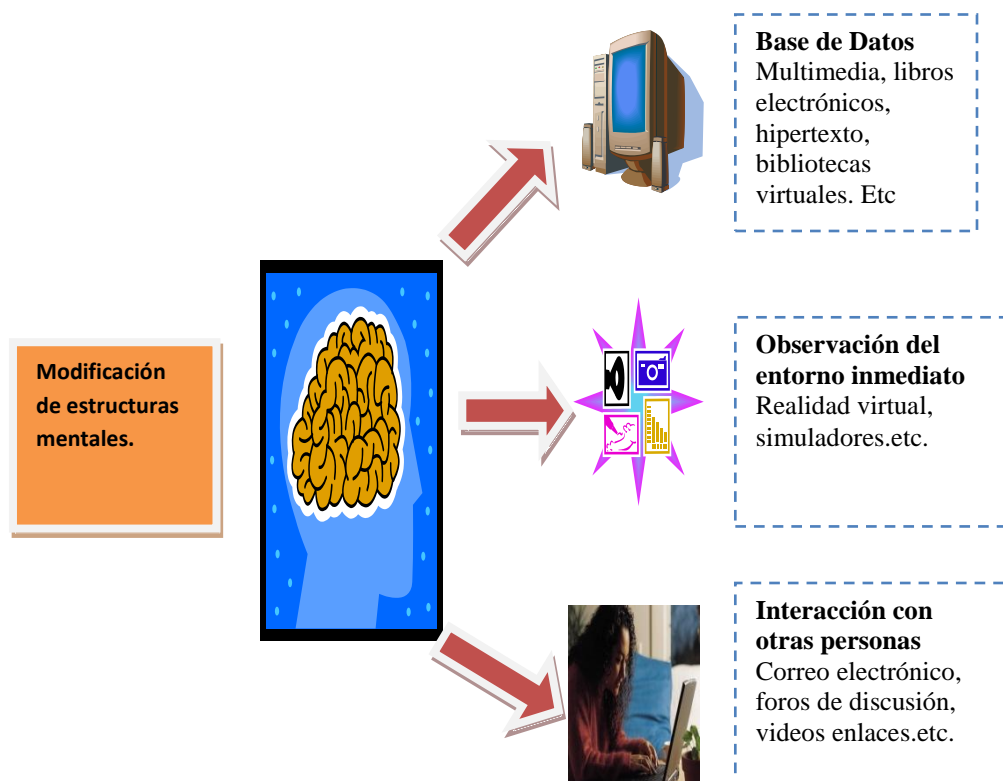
Base de Datos
Multimedia, libros electrónicos, hipertexto, bibliotecas virtuales. Etc

Modificación de estructuras mentales.

Observación del entorno inmediato
Realidad virtual, simuladores.etc.

Interacción con otras personas
Correo electrónico, foros de discusión, videos enlaces.etc.